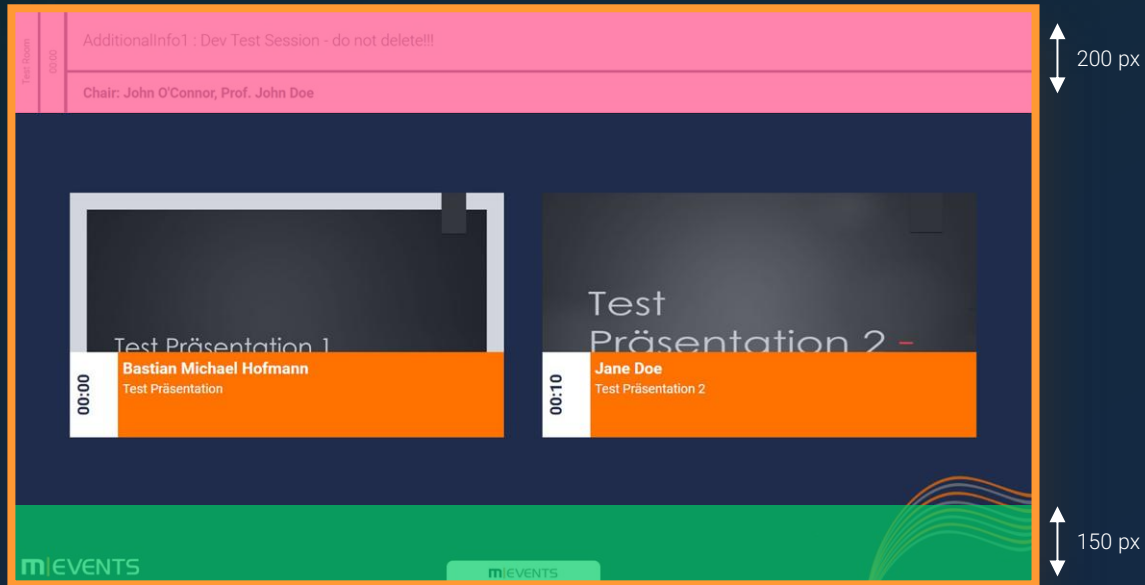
Test Room
00:00
AdditionalInfo1 : Dev Test Session - do not delete!!!
Chair: John O'Connor, Prof. John Doe

200 px

Test Präsentation 1
00:00
Bastian Michael Hofmann
Test Präsentation

Test Präsentation 2 –
00:10
Jane Doe
Test Präsentation 2

150 px

m|EVENTS
m|EVENTS